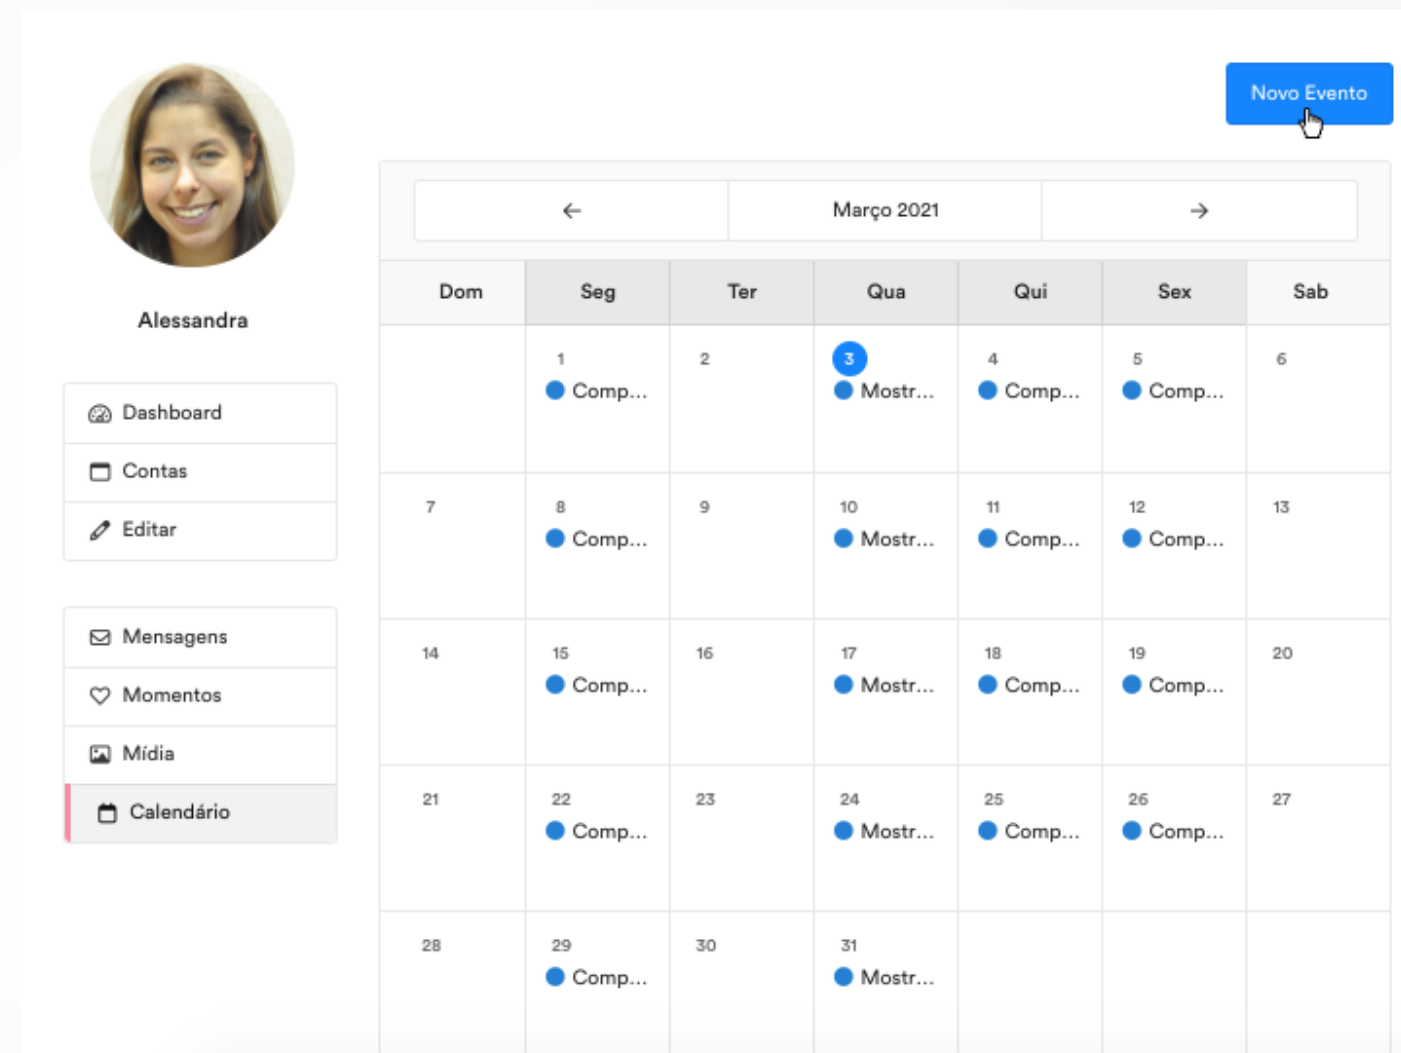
Alessandra

Dashboard
Contas
Editar

Mensagens
Momentos
Mídia
Calendário

Novo Evento

←
Março 2021
→

| Dom | Seg | Ter | Qua | Qui | Sex | Sab |
|---|---|---|---|---|---|---|
| | 1 Comp... | 2 | 3 Mostr... | 4 Comp... | 5 Comp... | 6 |
| 7 | 8 Comp... | 9 | 10 Mostr... | 11 Comp... | 12 Comp... | 13 |
| 14 | 15 Comp... | 16 | 17 Mostr... | 18 Comp... | 19 Comp... | 20 |
| 21 | 22 Comp... | 23 | 24 Mostr... | 25 Comp... | 26 Comp... | 27 |
| 28 | 29 Comp... | 30 | 31 Mostr... | | | |